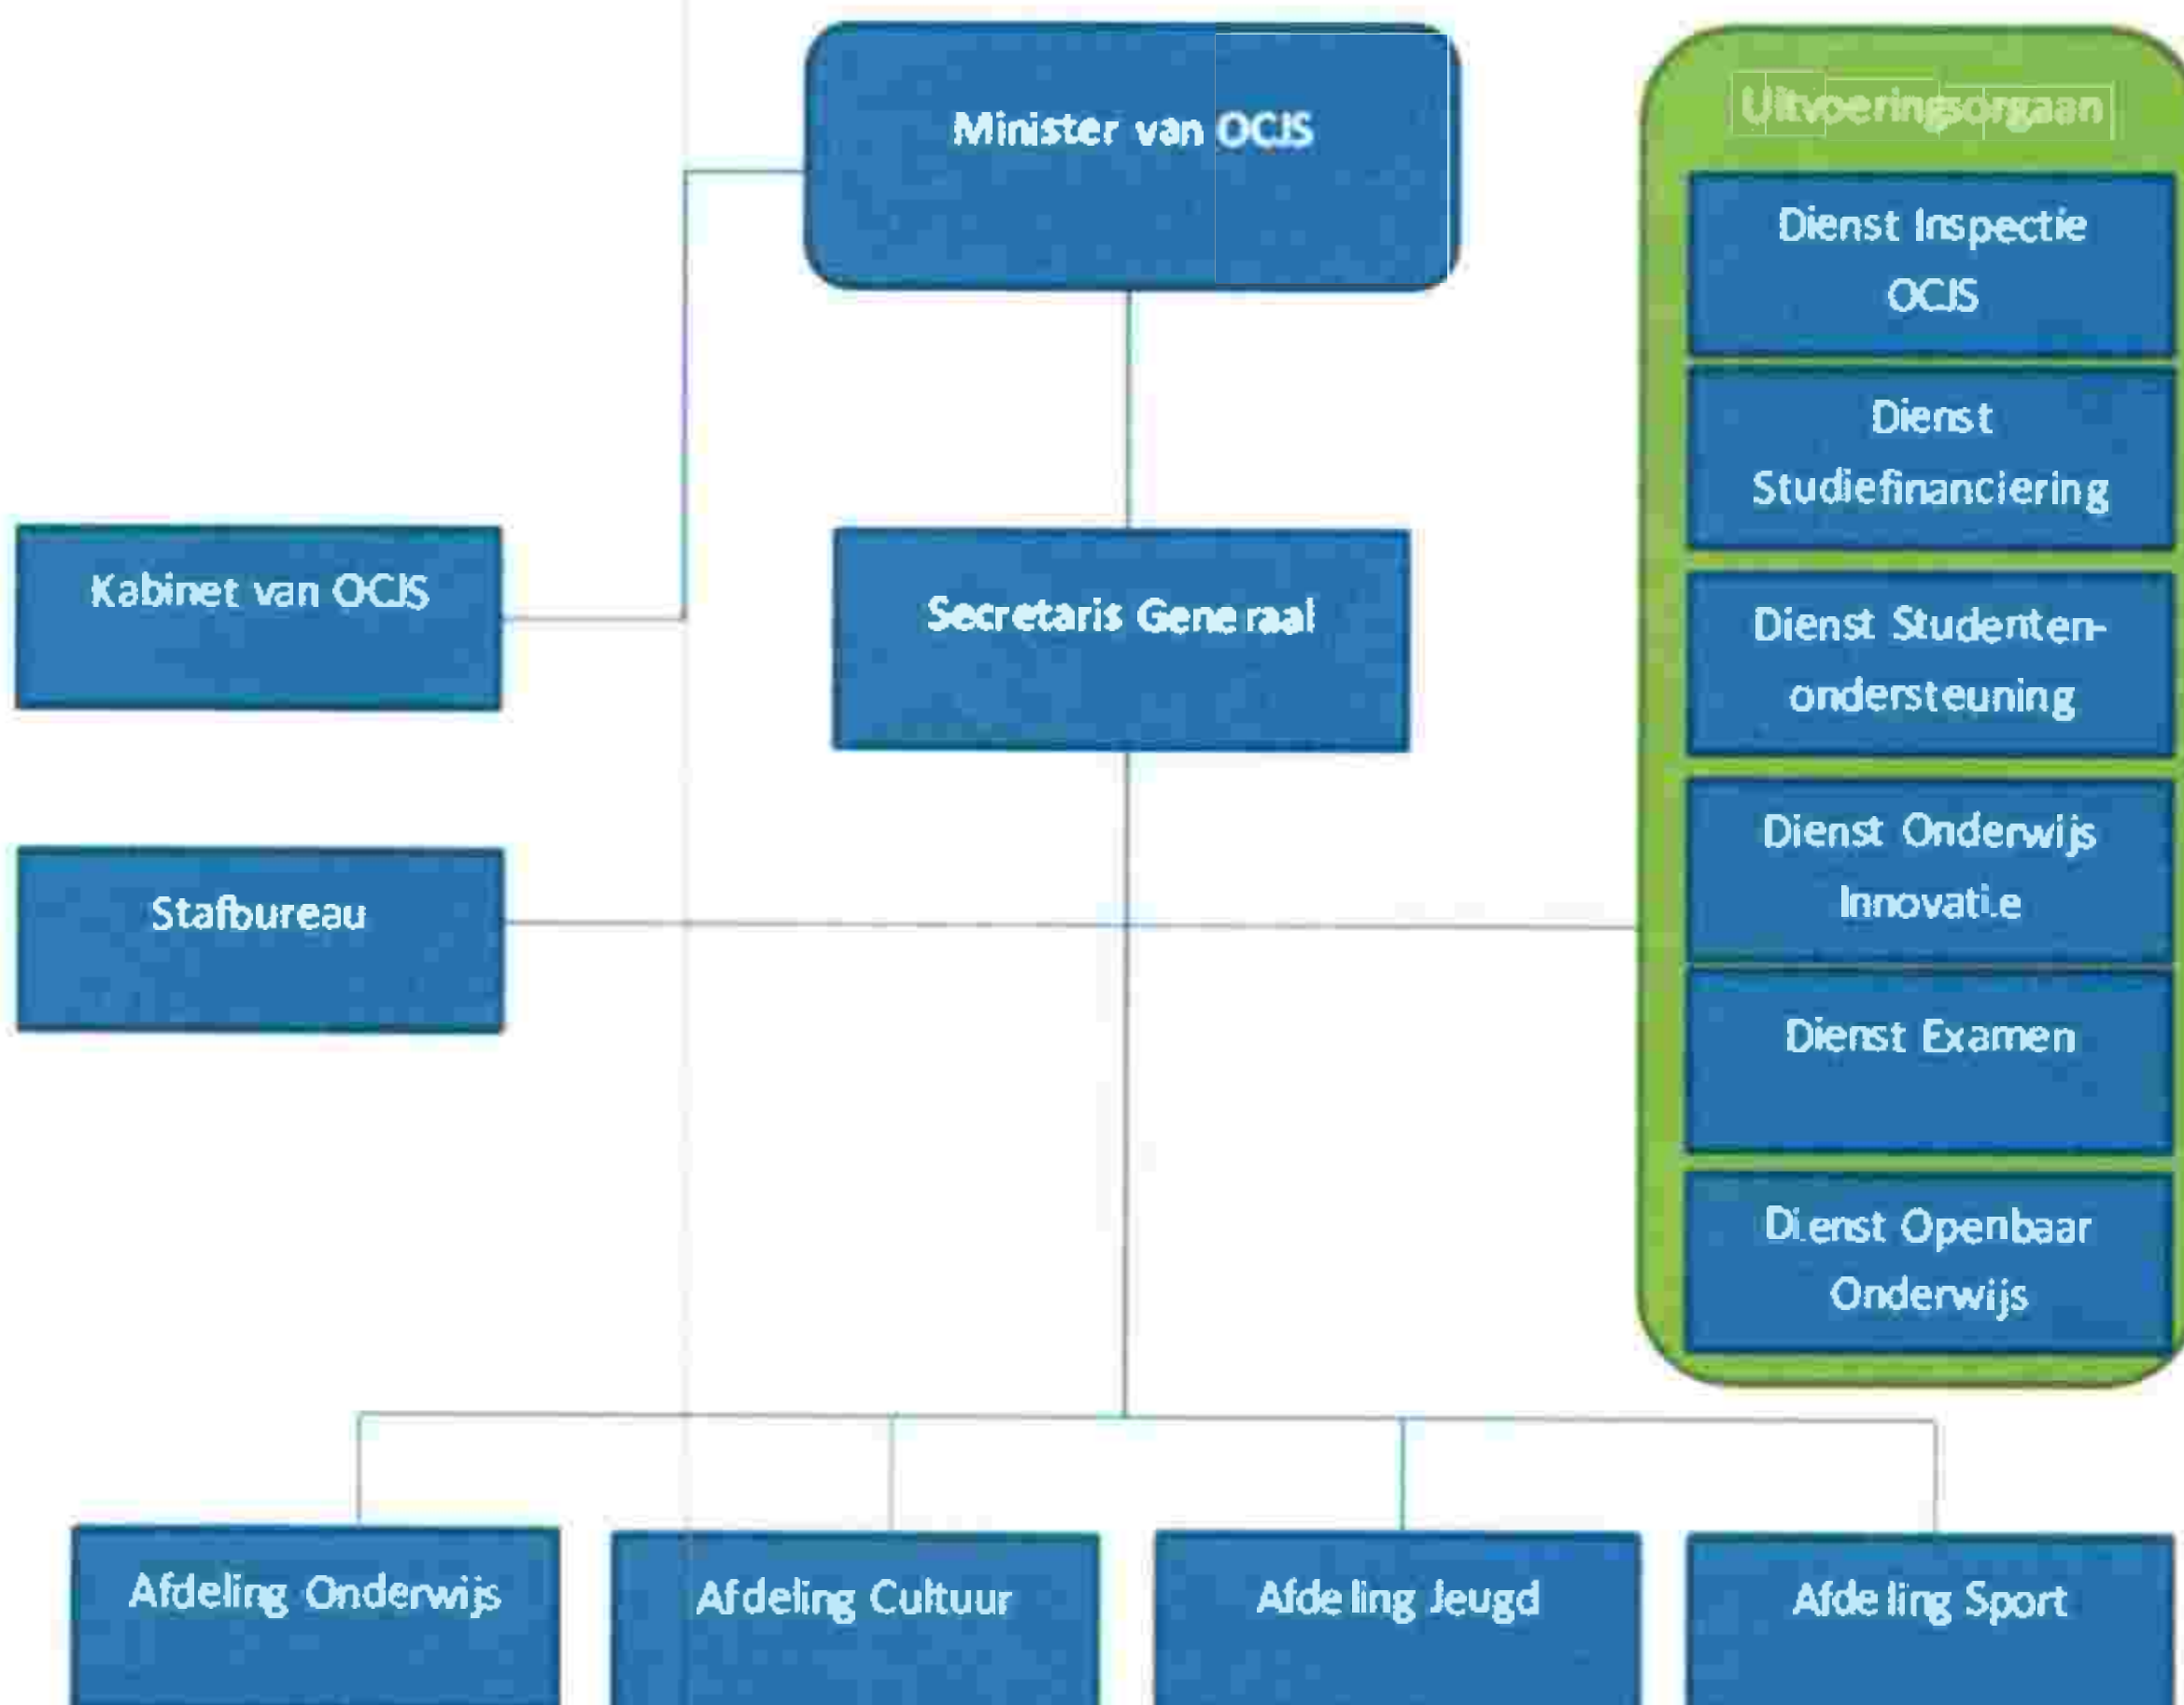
Minister van OCJS

Uitvoeringsorgaan

Dienst Inspectie OCJS

Dienst Studiefinanciering

Kabinet van OCJS

Secretaris Generaal

Dienst Studentenondersteuning

Dienst Onderwijs Innovatie

Stafbureau

Dienst Examen

Dienst Openbaar Onderwijs

Afdeling Onderwijs

Afdeling Cultuur

Afdeling Jeugd

Afdeling Sport